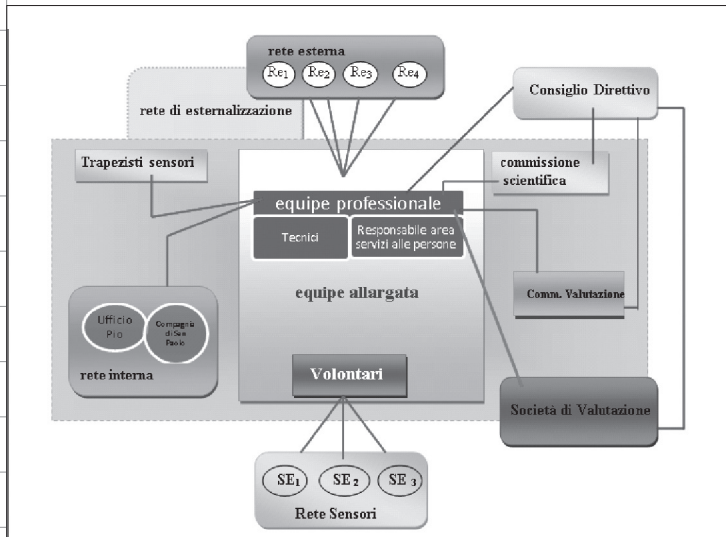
rete esterna
Re1 Re2 Re3 Re4
rete di esternalizzazione
Consiglio Direttivo
Trapezisti sensori
commissione scientifica
equipe professionale
Tecnici
Responsabile area servizi alle persone
equipe allargata
Comm. Valutazione
Ufficio Pio
Compagnia di San Paolo
rete interna
Volontari
Società di Valutazione
SE1 SE2 SE3
Rete Sensori